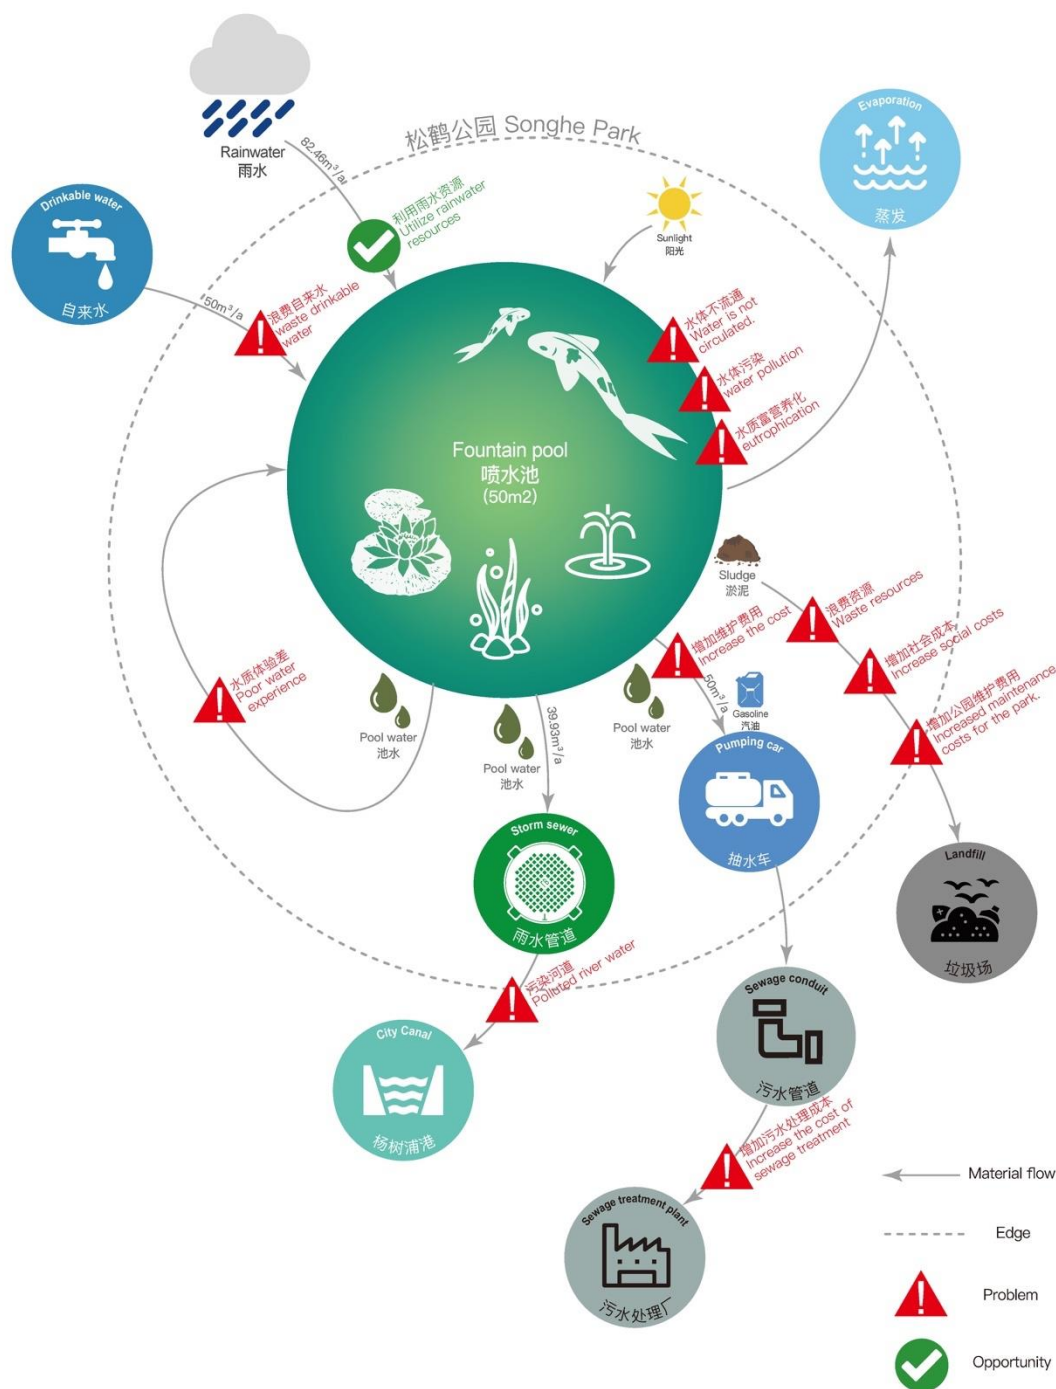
Rainwater
雨水

82.46m³/a

松鹤公园 Songhe Park

Evaporation
蒸发

Drinkable water
自来水

利用雨水资源
Utilize rainwater resources

Sunlight
阳光

50m³/a

浪费自来水
waste drinkable water

水体不流通
Water is not circulated.

水体污染
water pollution

水质富营养化
eutrophication

Fountain pool
喷水池
(50m2)

Sludge
淤泥

浪费资源
Waste resources

增加维护费用
Increase the cost

增加社会成本
Increase social costs

增加公园维护费用
Increased maintenance costs for the park.

水质体验差
Poor water experience

Pool water
池水

Pool water
池水

39.93m³/a

Pool water
池水

50m³/a

Gasoline
汽油

Pumping car
抽水车

Storm sewer
雨水管道

Landfill
垃圾场

污染河道
Polluted river water

City Canal
杨树浦港

Sewage conduit
污水管道

增加污水处理成本
Increase the cost of sewage treatment

Sewage treatment plant
污水处理厂

Material flow

Edge

Problem

Opportunity